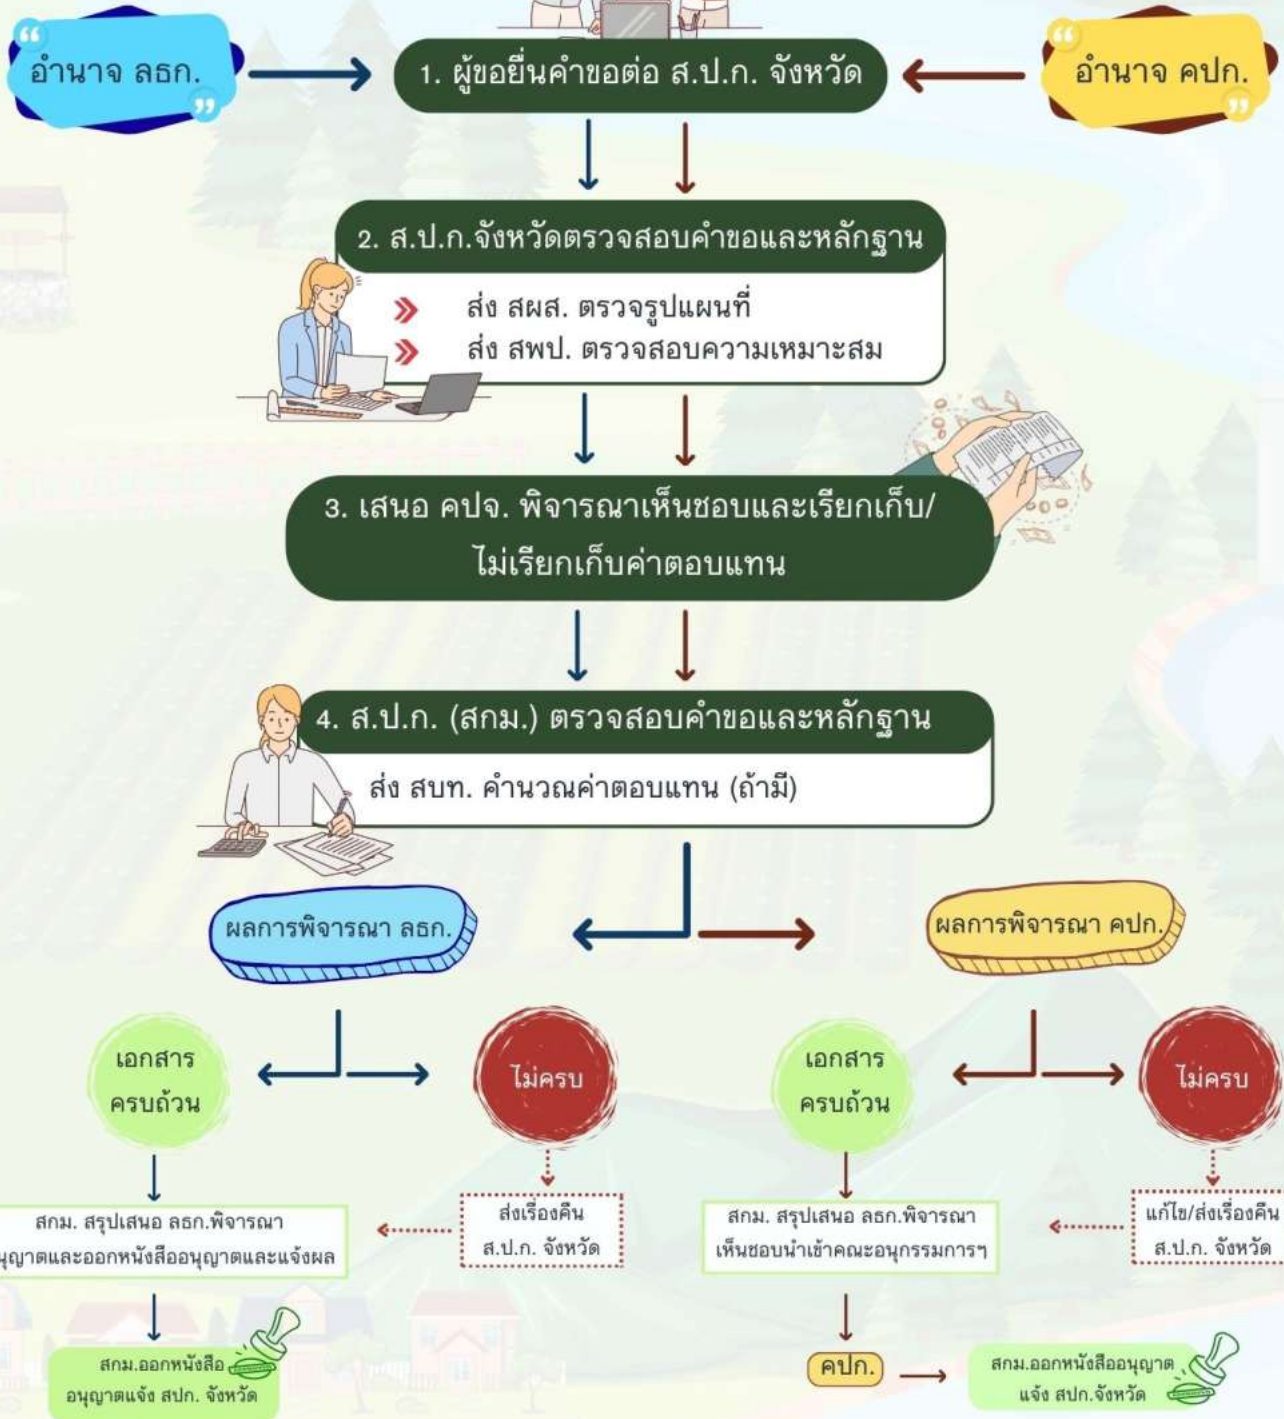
อำนาจ ลธก.

1. ผู้ขอยื่นคำขอต่อ ส.ป.ก. จังหวัด

อำนาจ คปก.

2. ส.ป.ก.จังหวัดตรวจสอบคำขอและหลักฐาน

ส่ง สผส. ตรวจรูปแผนที่
ส่ง สพป. ตรวจสอบความเหมาะสม

3. เสนอ คปจ. พิจารณาเห็นชอบและเรียกเก็บ/ไม่เรียกเก็บค่าตอบแทน

4. ส.ป.ก. (สกม.) ตรวจสอบคำขอและหลักฐาน

ส่ง สบท. คำนวณค่าตอบแทน (ถ้ามี)

ผลการพิจารณา ลธก.

ผลการพิจารณา คปก.

เอกสาร ครบถ้วน

ไม่ครบ

เอกสาร ครบถ้วน

ไม่ครบ

สกม. สรุปเสนอ ลธก.พิจารณา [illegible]ญาตและออกหนังสืออนุญาตและแจ้งผล

ส่งเรื่องคืน ส.ป.ก. จังหวัด

สกม. สรุปเสนอ ลธก.พิจารณา เห็นชอบนำเข้าคณะอนุกรรมการฯ

แก้ไข/ส่งเรื่องคืน ส.ป.ก. จังหวัด

สกม.ออกหนังสือ อนุญาตแจ้ง สปก. จังหวัด

คปก.

สกม.ออกหนังสืออนุญาต แจ้ง สปก.จังหวัด